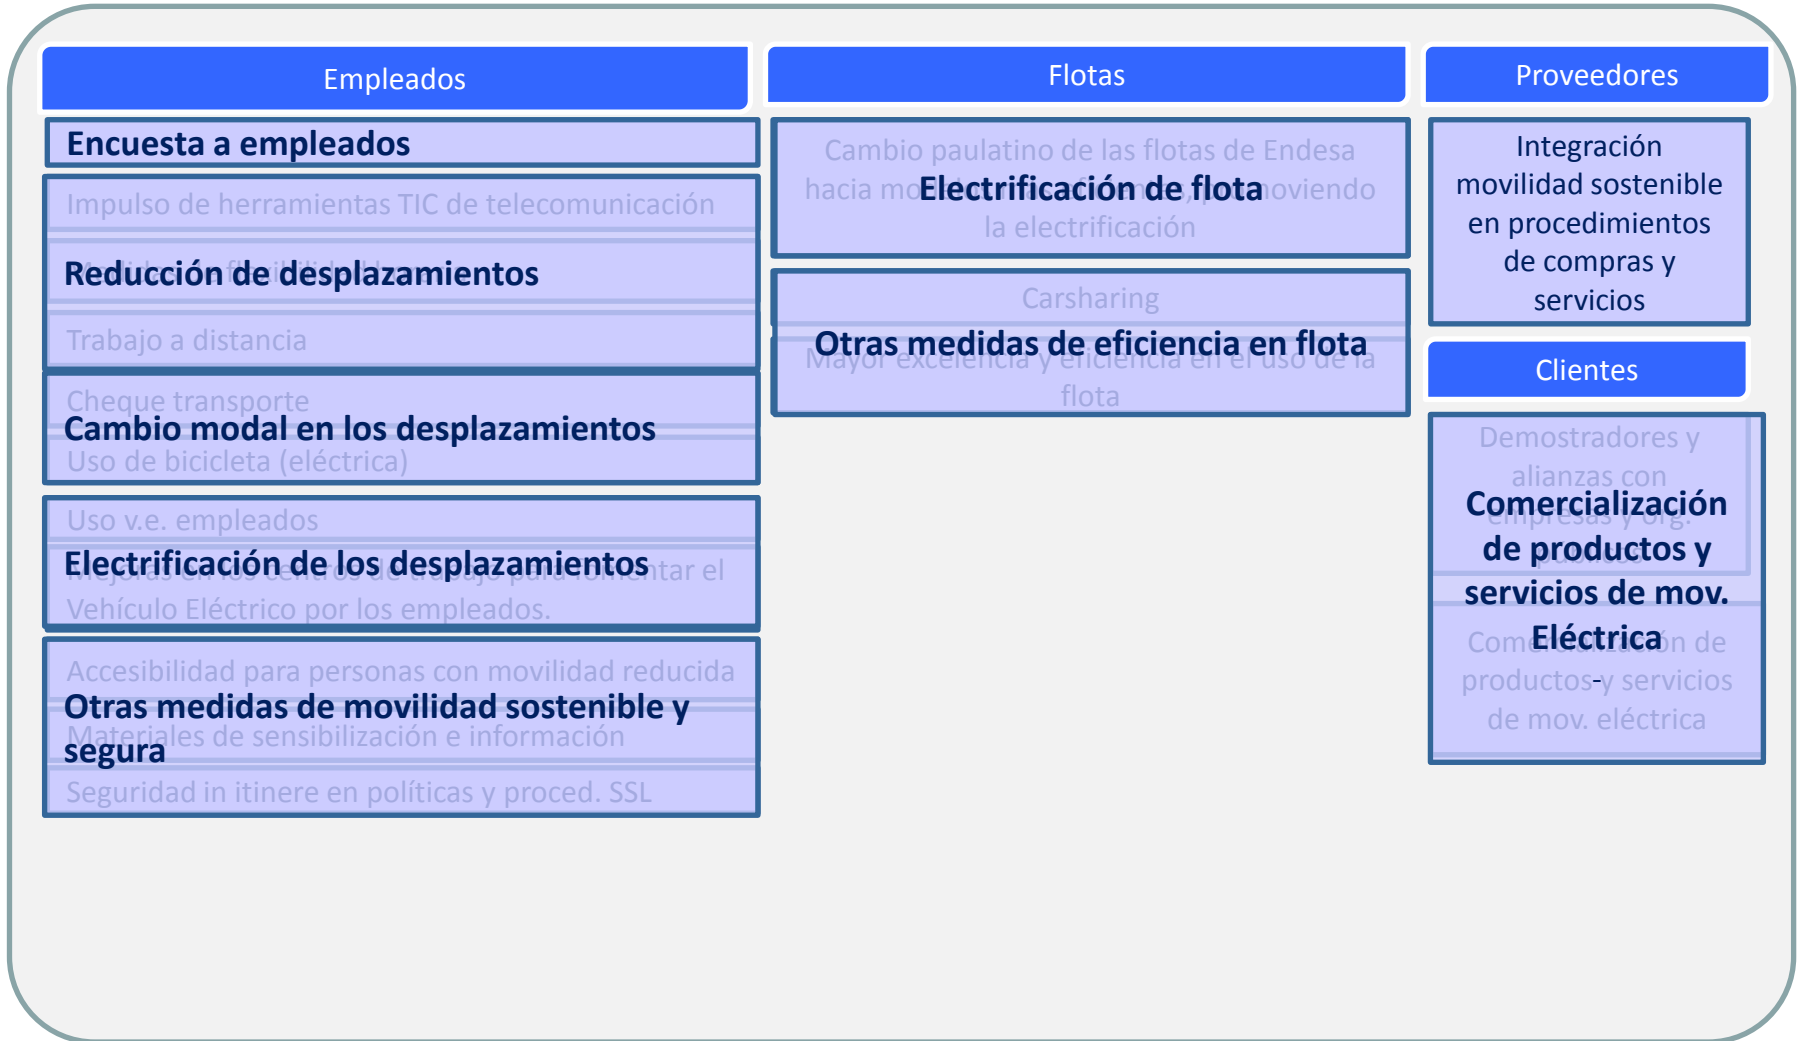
Empleados

Encuesta a empleados

Impulso de herramientas TIC de telecomunicación

Reducción de desplazamientos

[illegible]

Trabajo a distancia

Cheque transporte

Cambio modal en los desplazamientos

Uso de bicicleta (eléctrica)

Uso v.e. empleados

Electrificación de los desplazamientos

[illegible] en los centros de trabajo para fomentar el Vehículo Eléctrico por los empleados.

Accesibilidad para personas con movilidad reducida

Otras medidas de movilidad sostenible y segura

Materiales de sensibilización e información

Seguridad in itinere en políticas y proced. SSL

Flotas

Cambio paulatino de las flotas de Endesa hacia mo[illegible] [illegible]oviendo la electrificación

Electrificación de flota

Carsharing

Otras medidas de eficiencia en flota

Mayor excelencia y eficiencia en el uso de la flota

Proveedores

Integración movilidad sostenible en procedimientos de compras y servicios

Clientes

Demostradores y alianzas con empresas y org. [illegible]

Comercialización de productos y servicios de mov. Eléctrica

Com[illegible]n de productos y servicios de mov. eléctrica